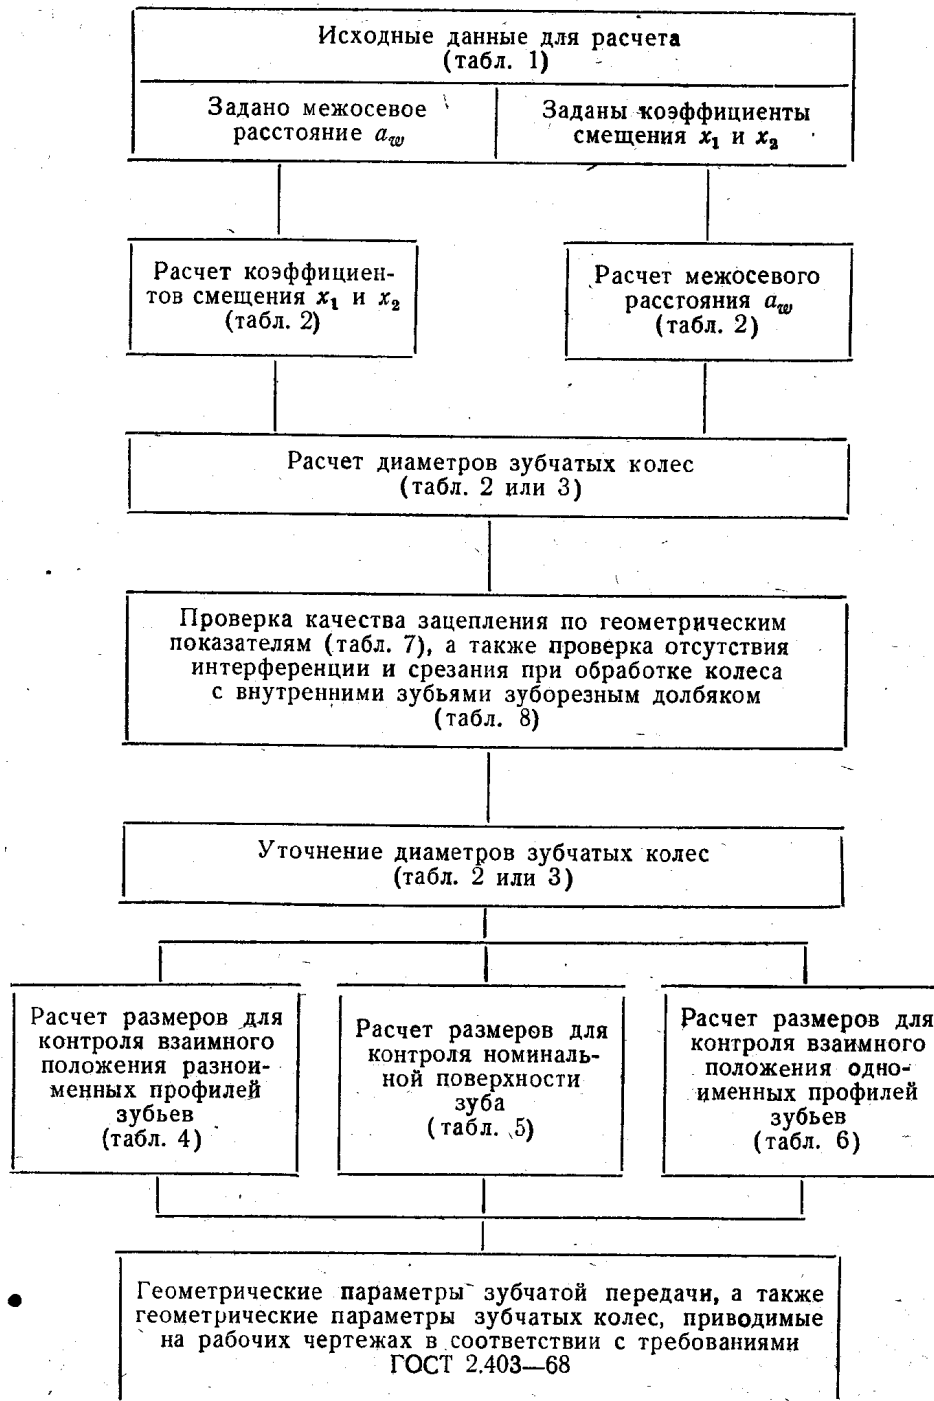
Исходные данные для расчета (табл. 1)

Задано межосевое расстояние $a_w$

Заданы коэффициенты смещения $x_1$ и $x_2$

Расчет коэффициентов смещения $x_1$ и $x_2$ (табл. 2)

Расчет межосевого расстояния $a_w$ (табл. 2)

Расчет диаметров зубчатых колес (табл. 2 или 3)

Проверка качества зацепления по геометрическим показателям (табл. 7), а также проверка отсутствия интерференции и срезания при обработке колеса с внутренними зубьями зуборезным долбяком (табл. 8)

Уточнение диаметров зубчатых колес (табл. 2 или 3)

Расчет размеров для контроля взаимного положения разноименных профилей зубьев (табл. 4)

Расчет размеров для контроля номинальной поверхности зуба (табл. 5)

Расчет размеров для контроля взаимного положения одноименных профилей зубьев (табл. 6)

Геометрические параметры зубчатой передачи, а также геометрические параметры зубчатых колес, приводимые на рабочих чертежах в соответствии с требованиями ГОСТ 2.403—68